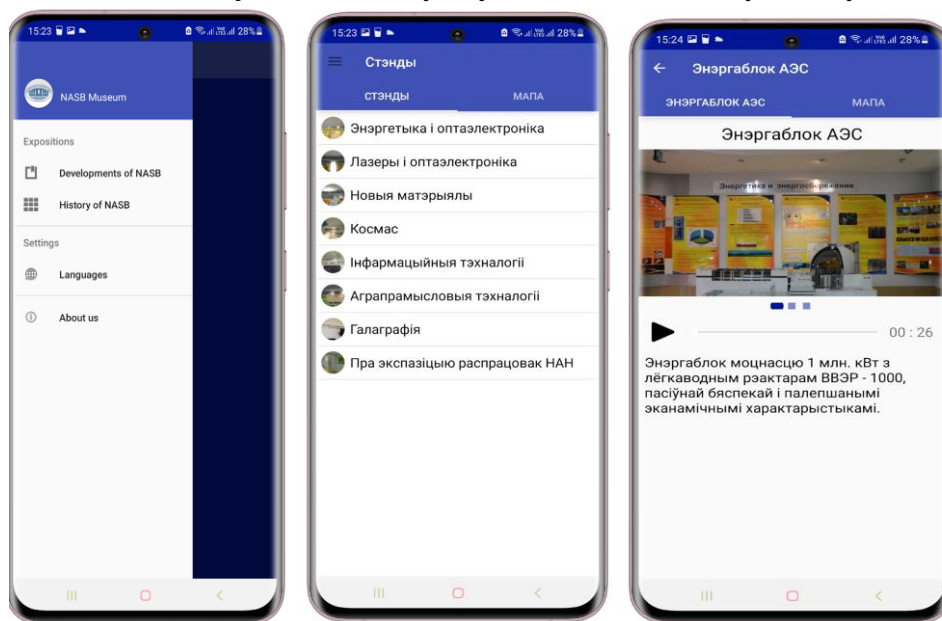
15:23 28%

NASB Museum

Expositions

Developments of NASB

History of NASB

Settings

Languages

About us

15:23 28%

Стэнды

СТЭНДЫ

МАПА

Энэргетыка і оптаэлектроніка

Лазеры і оптаэлектроніка

Новыя матэрыялы

Космас

Інфармацыйныя тэхналогіі

Аграпрамысловыя тэхналогіі

Галаграфія

Пра экспазіцыю распрацовак НАН

15:24 28%

Энэргаблок АЭС

ЭНЭРГАБЛОК АЭС

МАПА

Энэргаблок АЭС

Энергетика и энергосбережение

00 : 26

Энэргаблок моцнасцю 1 млн. кВт з лёгкаводным рэактарам ВВЭР - 1000, пасіўнай бяспекай і палепшанымі эканамічнымі характарыстыкамі.